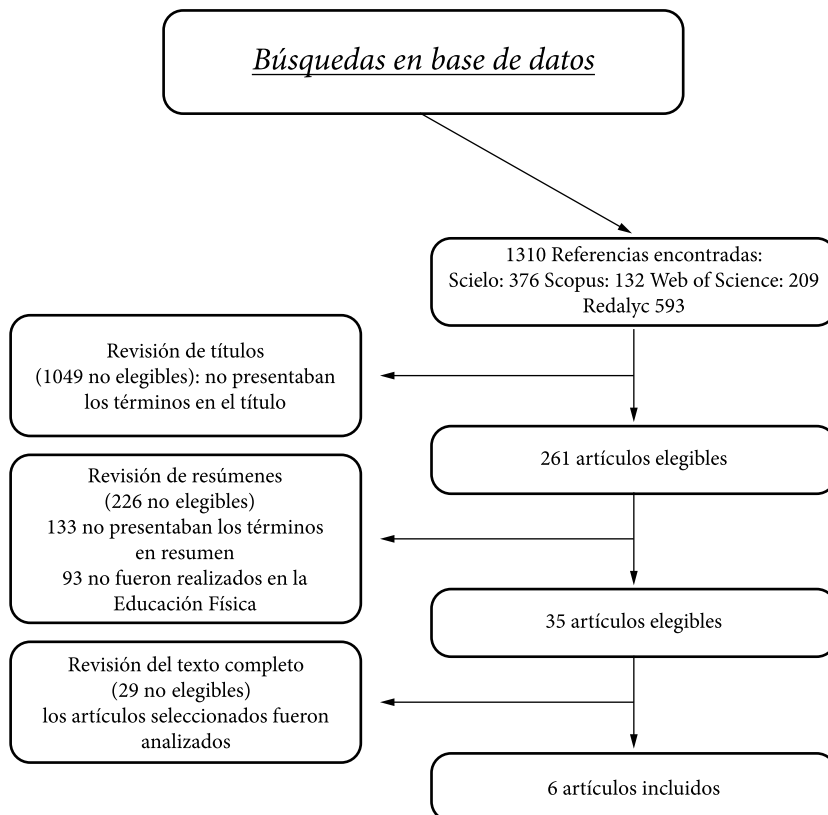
Búsquedas en base de datos

1310 Referencias encontradas:
Scielo: 376 Scopus: 132 Web of Science: 209
Redalyc 593

Revisión de títulos
(1049 no elegibles): no presentaban
los términos en el título

261 artículos elegibles

Revisión de resúmenes
(226 no elegibles)
133 no presentaban los términos
en resumen
93 no fueron realizados en la
Educación Física

35 artículos elegibles

Revisión del texto completo
(29 no elegibles)
los artículos seleccionados fueron
analizados

6 artículos incluidos